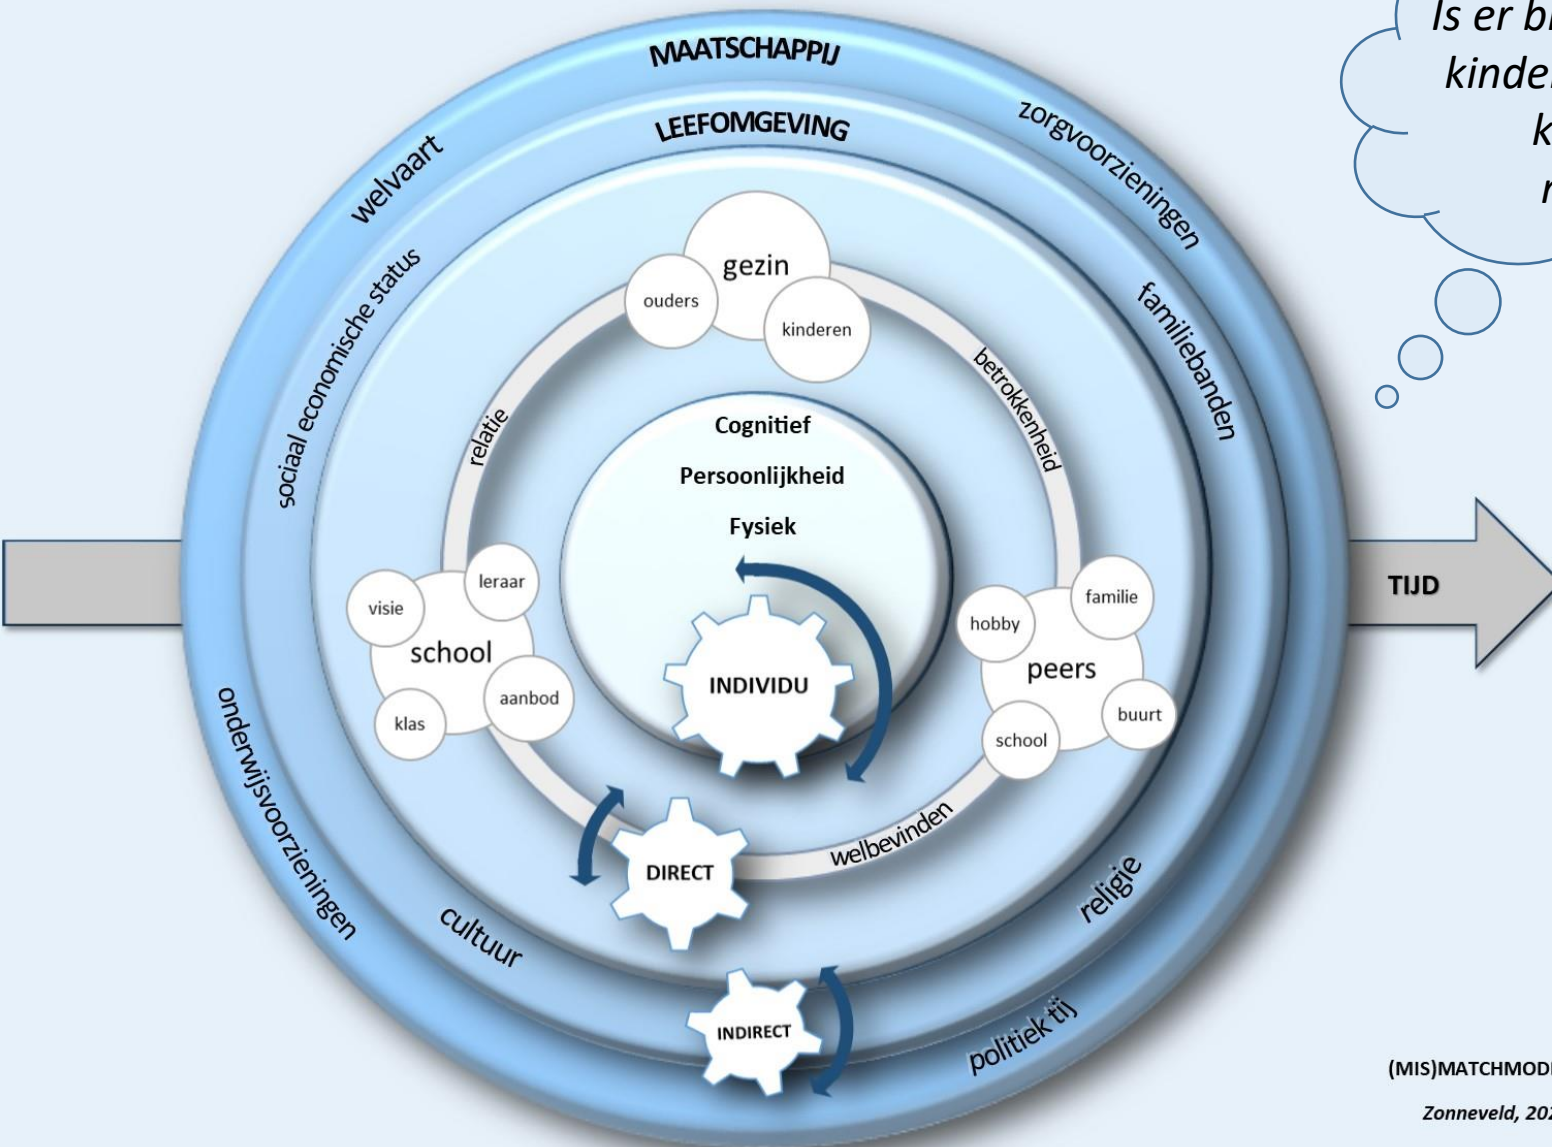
Is er b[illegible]
kinde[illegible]
k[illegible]
r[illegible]

MAATSCHAPPIJ

LEEFOMGEVING

welvaart

zorgvoorzieningen

sociaal economische status

familiebanden

gezin

ouders

kinderen

betrokkenheid

relatie

Cognitief

Persoonlijkheid

Fysiek

TIJD

leraar

visie

school

klas

aanbod

INDIVIDU

familie

hobby

peers

buurt

school

onderwijsvoorzieningen

DIRECT

welbevinden

cultuur

religie

INDIRECT

politiek tij

(MIS)MATCHMOD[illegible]

Zonneveld, 20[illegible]